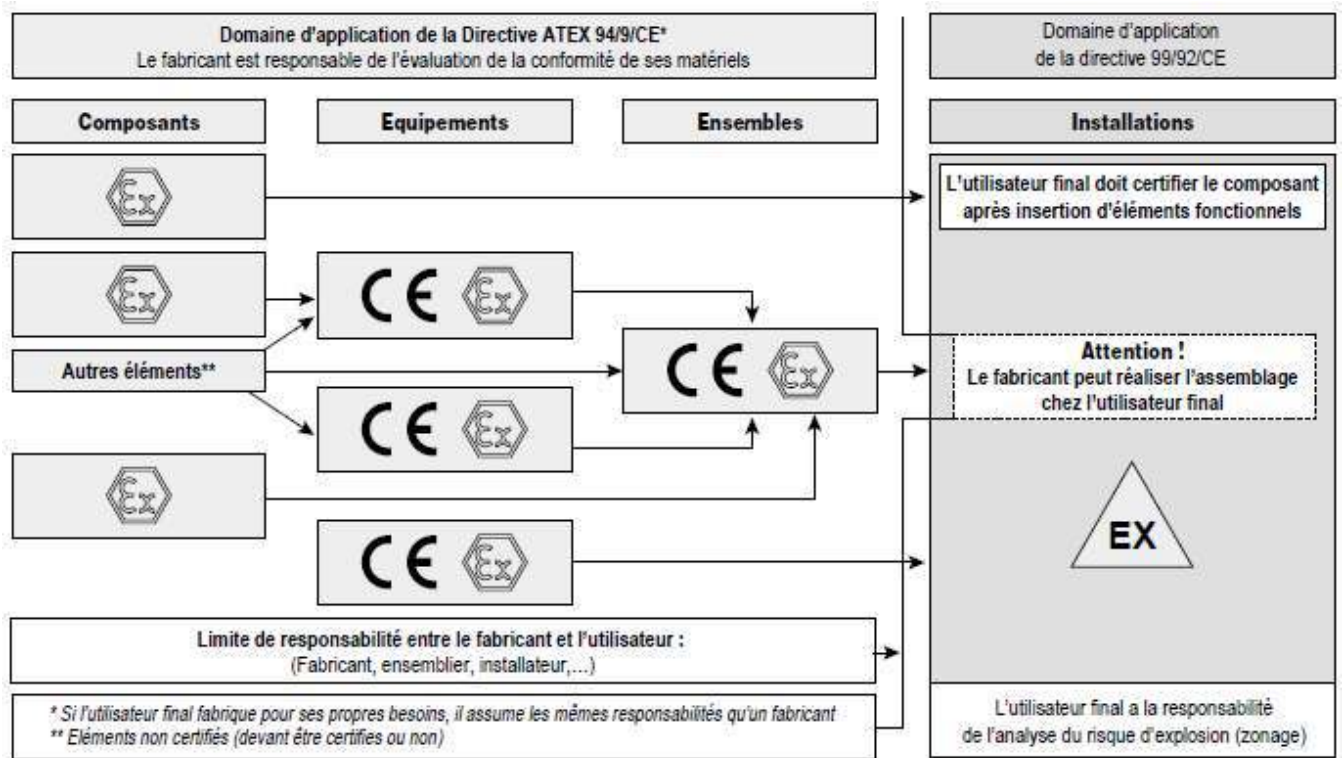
Domaine d'application de la Directive ATEX 94/9/CE*
Le fabricant est responsable de l'évaluation de la conformité de ses matériels

Domaine d'application
de la directive 99/92/CE

Composants

Equipements

Ensembles

Installations

Ex

L'utilisateur final doit certifier le composant après insertion d'éléments fonctionnels

Ex

CE Ex

Autres éléments**

CE Ex

Attention !
Le fabricant peut réaliser l'assemblage chez l'utilisateur final

CE Ex

Ex

CE Ex

EX

Limite de responsabilité entre le fabricant et l'utilisateur :
(Fabricant, ensemblier, installateur,...)

* Si l'utilisateur final fabrique pour ses propres besoins, il assume les mêmes responsabilités qu'un fabricant
** Eléments non certifiés (devant être certifiés ou non)

L'utilisateur final a la responsabilité
de l'analyse du risque d'explosion (zonage)